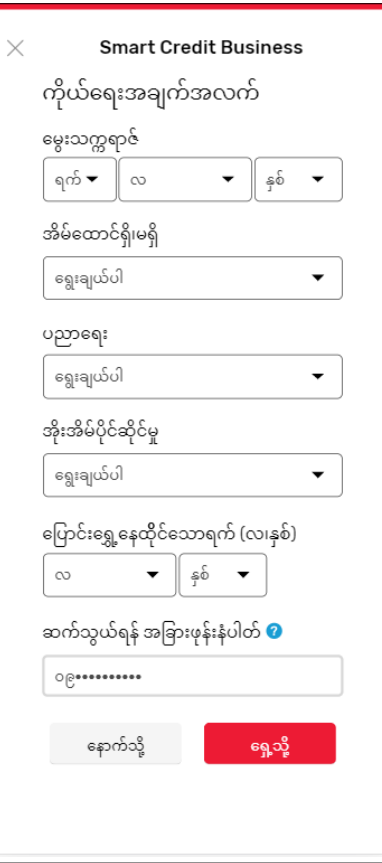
Smart Credit Business

ကိုယ်ရေးအချက်အလက်

မွေးသက္ကရာဇ်

ရက် | လ | နှစ်

အိမ်ထောင်ရှိမရှိ

ရွေးချယ်ပါ

ပညာရေး

ရွေးချယ်ပါ

အိုးအိမ်ပိုင်ဆိုင်မှု

ရွေးချယ်ပါ

ပြောင်းရွှေ့နေထိုင်သောရက် (လ၊နှစ်)

လ | နှစ်

ဆက်သွယ်ရန် အခြားဖုန်းနံပါတ်

၀၉•••••••••••

နောက်သို့

ရှေ့သို့